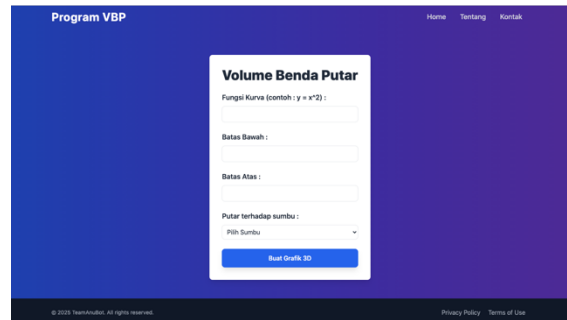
Program VBP

Home Tentang Kontak

Volume Benda Putar

Fungsi Kurva (contoh : y = x^2) :

Batas Bawah :

Batas Atas :

Putar terhadap sumbu :

Pilih Sumbu

Buat Grafik 3D

© 2025 TeamAnutton. All rights reserved.

Privacy Policy Terms of Use